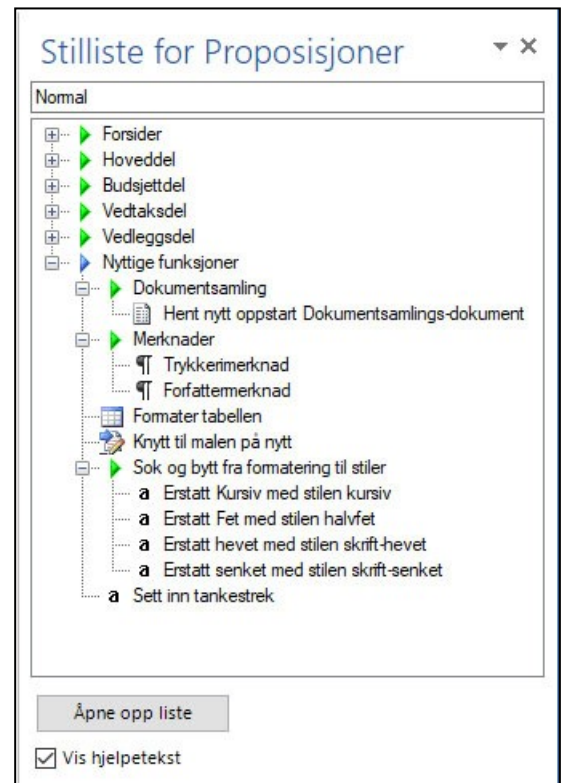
Stilliste for Proposisjoner

Normal

Forsider
Hoveddel
Budsjettdel
Vedtaksdel
Vedleggsdel
Nyttige funksjoner
Dokumentsamling
Hent nytt oppstart Dokumentsamlings-dokument
Merknader
¶ Trykkerimerknad
¶ Forfattermerknad
Formater tabellen
Knytt til malen på nytt
Søk og bytt fra formatering til stiler
a Erstatt Kursiv med stilen kursiv
a Erstatt Fet med stilen halvfet
a Erstatt hevet med stilen skrift-hevet
a Erstatt senket med stilen skrift-senket
a Sett inn tankestrek

Åpne opp liste

Vis hjelpetekst